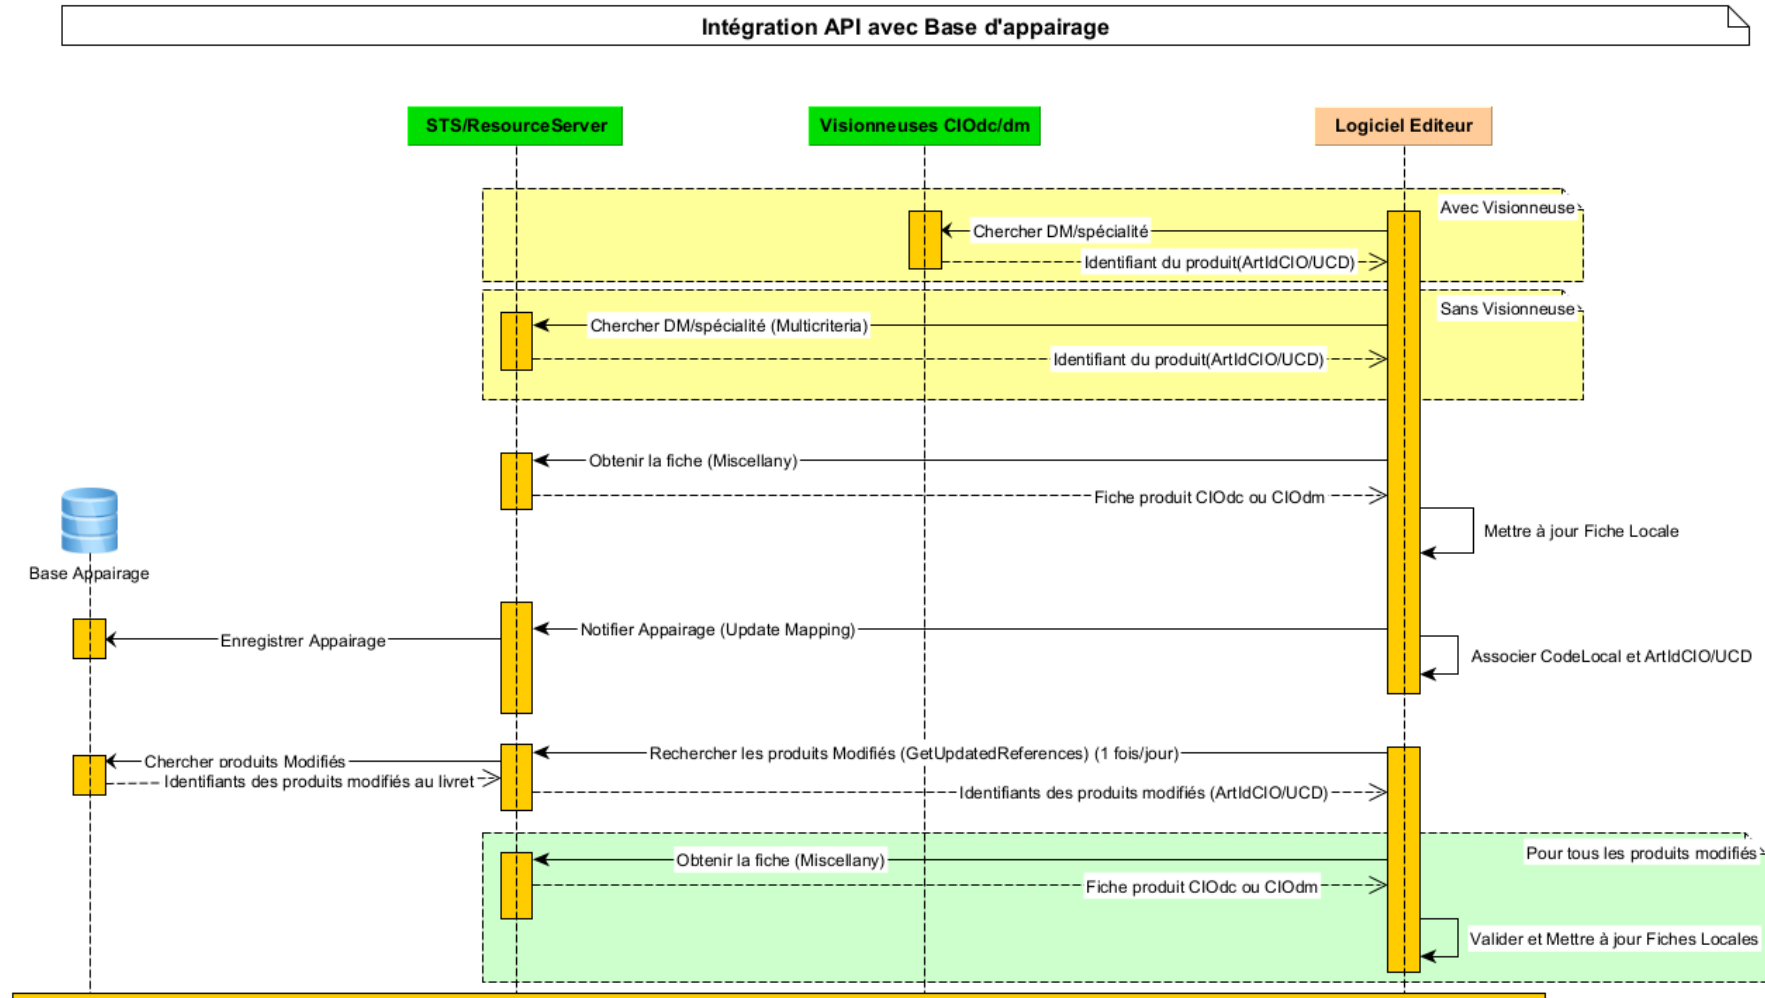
Intégration API avec Base d'appairage

STS/ResourceServer

Visionneuses CIOdc/dm

Logiciel Editeur

Avec Visionneuse

Chercher DM/spécialité

Identifiant du produit(ArtIdCIO/UCD)

Sans Visionneuse

Chercher DM/spécialité (Multicriteria)

Identifiant du produit(ArtIdCIO/UCD)

Obtenir la fiche (Miscellany)

Fiche produit CIOdc ou CIOdm

Mettre à jour Fiche Locale

Base Appairage

Enregistrer Appairage

Notifier Appairage (Update Mapping)

Associer CodeLocal et ArtIdCIO/UCD

Chercher produits Modifiés

Identifiants des produits modifiés au livret

Rechercher les produits Modifiés (GetUpdatedReferences) (1 fois/jour)

Identifiants des produits modifiés (ArtIdCIO/UCD)

Pour tous les produits modifiés

Obtenir la fiche (Miscellany)

Fiche produit CIOdc ou CIOdm

Valider et Mettre à jour Fiches Locales